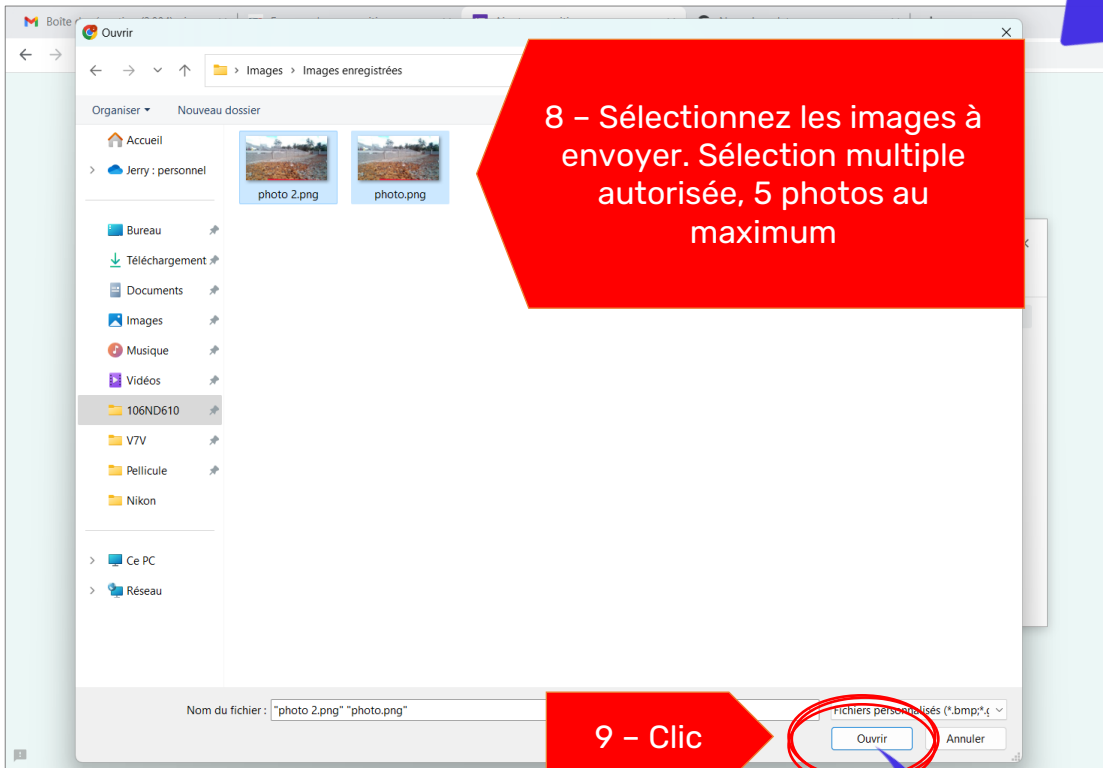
Ouvrir

Images › Images enregistrées

Organiser ▾ Nouveau dossier

Accueil
Jerry : personnel
Bureau
Téléchargement
Documents
Images
Musique
Vidéos
106ND610
V7V
Pellicule
Nikon
Ce PC
Réseau

photo 2.png
photo.png

8 – Sélectionnez les images à envoyer. Sélection multiple autorisée, 5 photos au maximum

Nom du fichier : "photo 2.png" "photo.png"

Fichiers personnalisés (*.bmp;*.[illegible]

9 – Clic

Ouvrir
Annuler